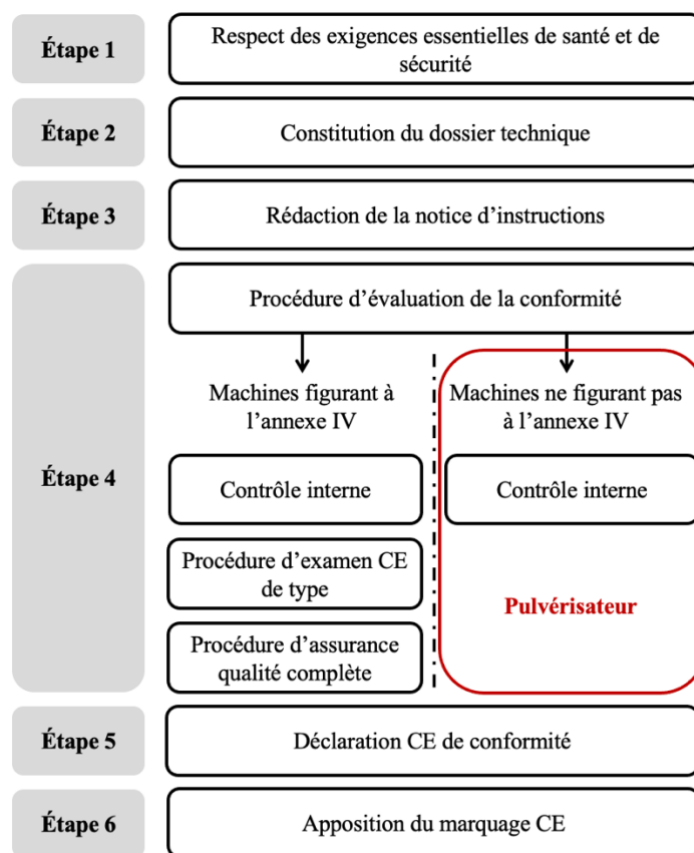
Étape 1
Respect des exigences essentielles de santé et de sécurité

Étape 2
Constitution du dossier technique

Étape 3
Rédaction de la notice d'instructions

Étape 4
Procédure d'évaluation de la conformité

Machines figurant à l'annexe IV

Contrôle interne

Procédure d'examen CE de type

Procédure d'assurance qualité complète

Machines ne figurant pas à l'annexe IV

Contrôle interne

Pulvérisateur

Étape 5
Déclaration CE de conformité

Étape 6
Apposition du marquage CE